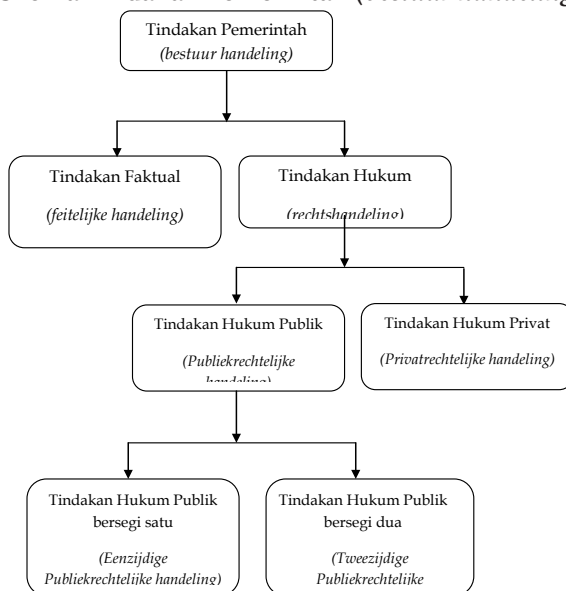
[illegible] (bestuur handeling)

Tindakan Pemerintah
(bestuur handeling)

Tindakan Faktual
(feitelijke handeling)

Tindakan Hukum
(rechtshandeling)

Tindakan Hukum Publik
(Publiekrechtelijke handeling)

Tindakan Hukum Privat
(Privatrechtelijke handeling)

Tindakan Hukum Publik bersegi satu
(Eenzijdige Publiekrechtelijke handeling)

Tindakan Hukum Publik bersegi dua
(Tweezijdige Publiekrechtelijke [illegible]